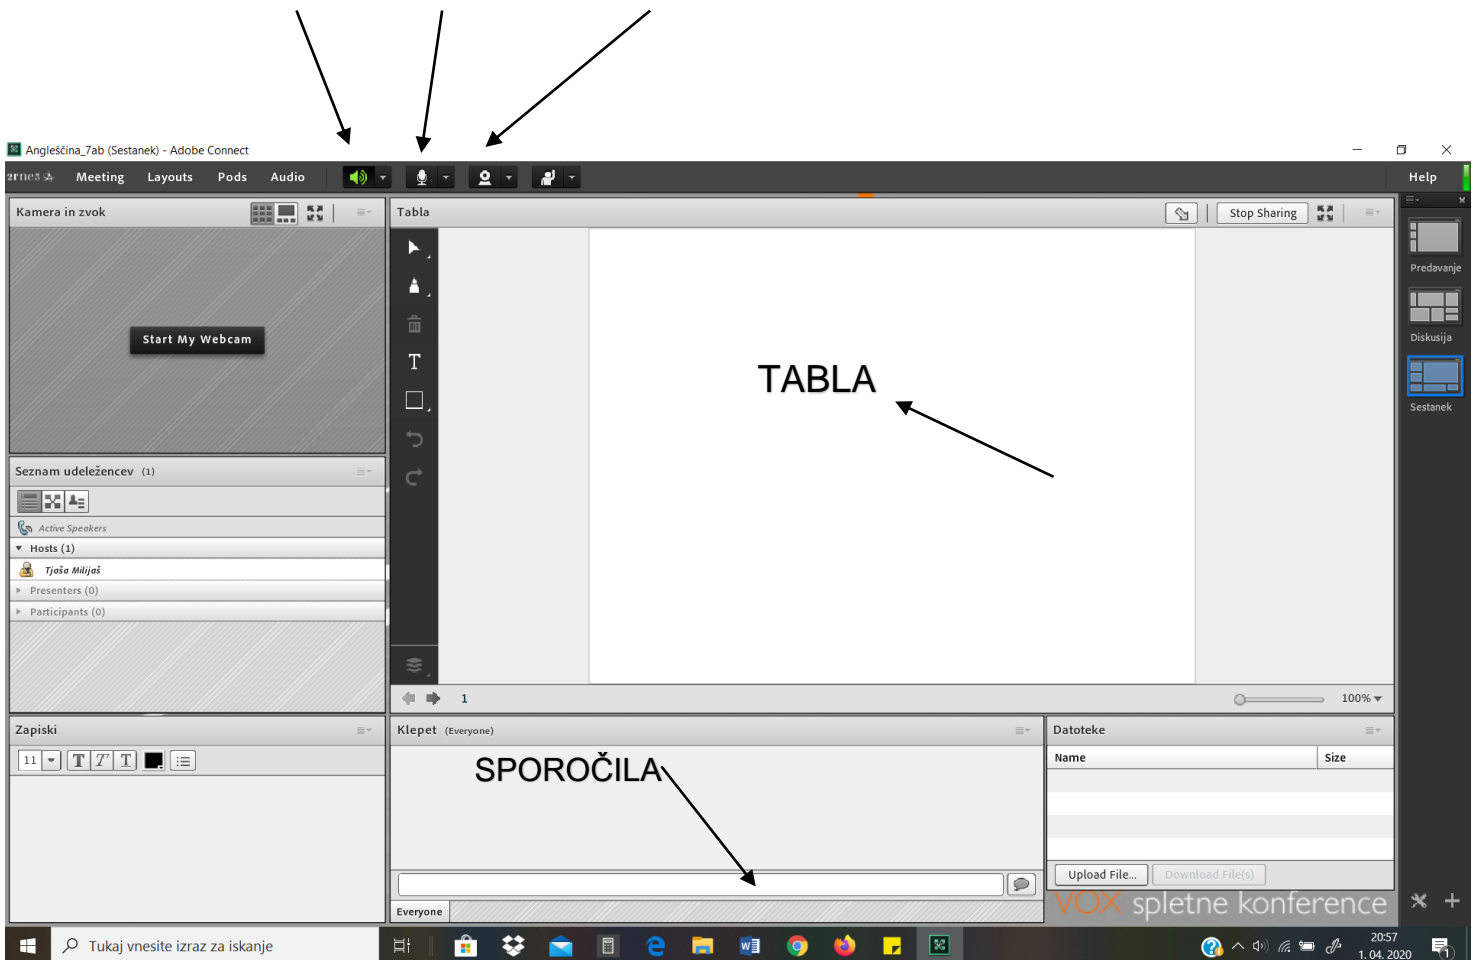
Angleščina_7ab (Sestanek) - Adobe Connect

arnes Meeting Layouts Pods Audio Help

Kamera in zvok

Start My Webcam

Tabla

Stop Sharing

TABLA

1

100%

Predavanje

Diskusija

Sestanek

Seznam udeležencev (1)

Active Speakers

Hosts (1)

Tjaša Milijaš

Presenters (0)

Participants (0)

Zapiski

11

T T T

Klepet (Everyone)

SPOROČILA

Everyone

Datoteke

| Name | Size |
|---|---|

Upload File... Download File(s)

VOX spletne konference

Tukaj vnesite izraz za iskanje

20:57
1. 04. 2020